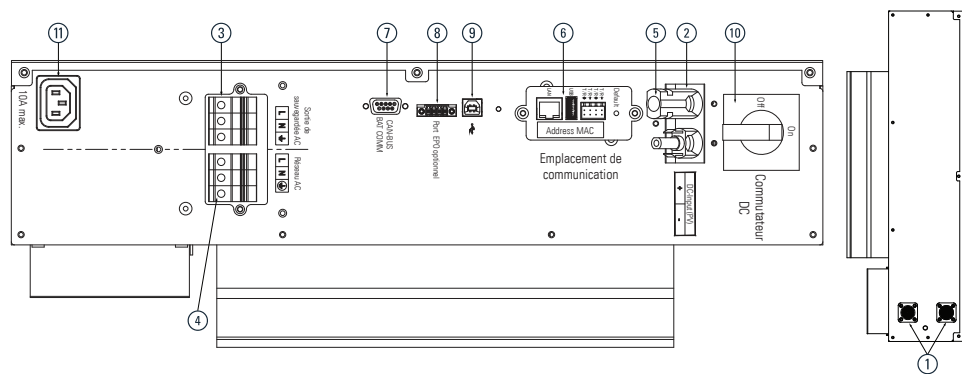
11
3
7
8
9
6
5
2
10

10A max.

Sortie de sauvegardée AC
L
N
Réseau AC
L
N

CANBUS
BAT COMM

Port EPO optionnel

LAN
Default
Address MAC

Emplacement de communication

DC input (PV)
+
-

Off
On
Commutateur DC

4
1